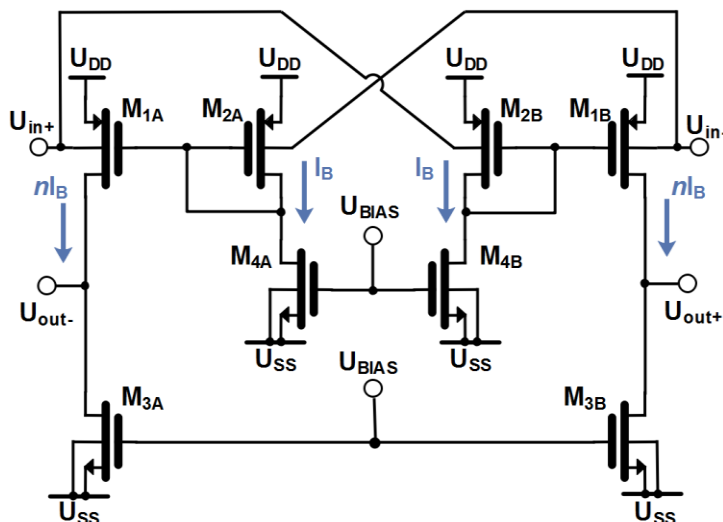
$U_{DD}$ $U_{DD}$ $U_{DD}$ $U_{DD}$

$U_{in+}$ $M_{1A}$ $M_{2A}$ $M_{2B}$ $M_{1B}$ $U_{in-}$

$nI_B$ $I_B$ $I_B$ $nI_B$

$U_{BIAS}$

$M_{4A}$ $M_{4B}$

$U_{out-}$ $U_{out+}$

$U_{SS}$ $U_{SS}$

$U_{BIAS}$

$M_{3A}$ $M_{3B}$

$U_{SS}$ $U_{SS}$